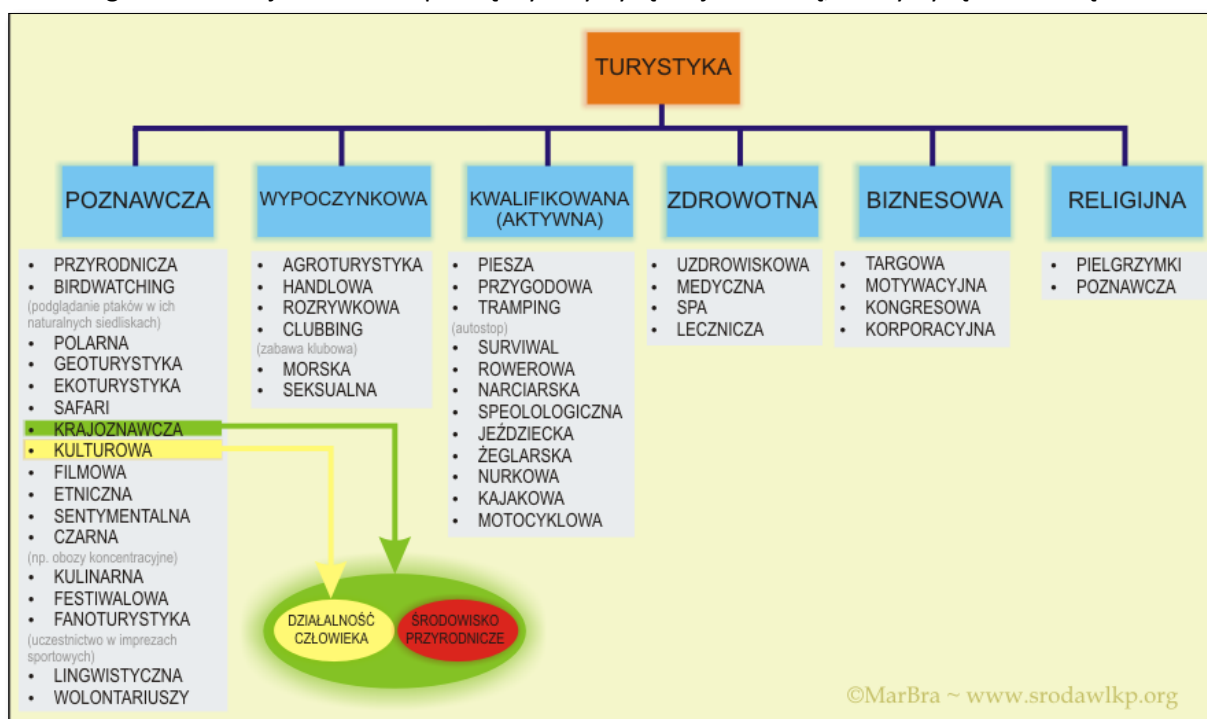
TURYSTYKA

POZNAWCZA
- PRZYRODNICZA
- BIRDWATCHING
(podglądanie ptaków w ich naturalnych siedliskach)
- POLARNA
- GEOTURYSTYKA
- EKOTURYSTYKA
- SAFARI
- KRAJOZNAWCZA
- KULTUROWA
- FILMOWA
- ETNICZNA
- SENTYMENTALNA
- CZARNA
(np. obozy koncentracyjne)
- KULINARNA
- FESTIWALOWA
- FANOTURYSTYKA
(uczestnictwo w imprezach sportowych)
- LINGWISTYCZNA
- WOLONTARIUSZY

WYPOCZYNKOWA
- AGROTURYSTYKA
- HANDLOWA
- ROZRYWKOWA
- CLUBBING
(zabawa klubowa)
- MORSKA
- SEKSUALNA

KWALIFIKOWANA (AKTYWNA)
- PIESZA
- PRZYGODOWA
- TRAMPING
(autostop)
- SURVIWAL
- ROWEROWA
- NARCIARSKA
- SPEOLOLOGICZNA
- JEŹDZIECKA
- ŻEGLARSKA
- NURKOWA
- KAJAKOWA
- MOTOCYKLOWA

ZDROWOTNA
- UZDROWISKOWA
- MEDYCZNA
- SPA
- LECZNICZA

BIZNESOWA
- TARGOWA
- MOTYWACYJNA
- KONGRESOWA
- KORPORACYJNA

RELIGIJNA
- PIELGRZYMKI
- POZNAWCZA

DZIAŁALNOŚĆ CZŁOWIEKA
ŚRODOWISKO PRZYRODNICZE

©MarBra ~ www.srodawlkp.org